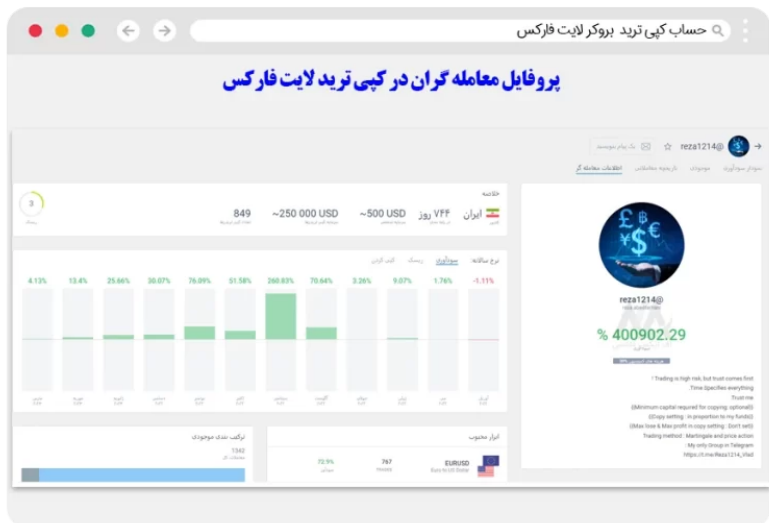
حساب کپی ترید بروکر لایت فارکس

پروفایل معامله گران در کپی ترید لایت فارکس

reza1214@

اطلاعات معامله گر

خلاصه

ایران

۷۴۴ روز

500 USD~

250 000 USD~

849

3

نرخ سالانه: سودآوری

-1.11%

1.76%

9.07%

3.26%

70.64%

260.83%

51.58%

76.09%

30.07%

25.66%

13.4%

4.13%

reza1214@

% 400902.29

Trading is high risk, but trust comes first

Time Specifies everything

Trust me

(Minimum capital required for copying: optional)

(Copy setting : in proportion to my funds)

(Max lose & Max profit in copy setting : Don't set)

Trading method : Martingale and price action

My only Group in Telegram

https://t.me/Reza1214_Vlsd

ابزار محبوب

EURUSD

767

72.9%

ترکیب بندی موجودی

1362